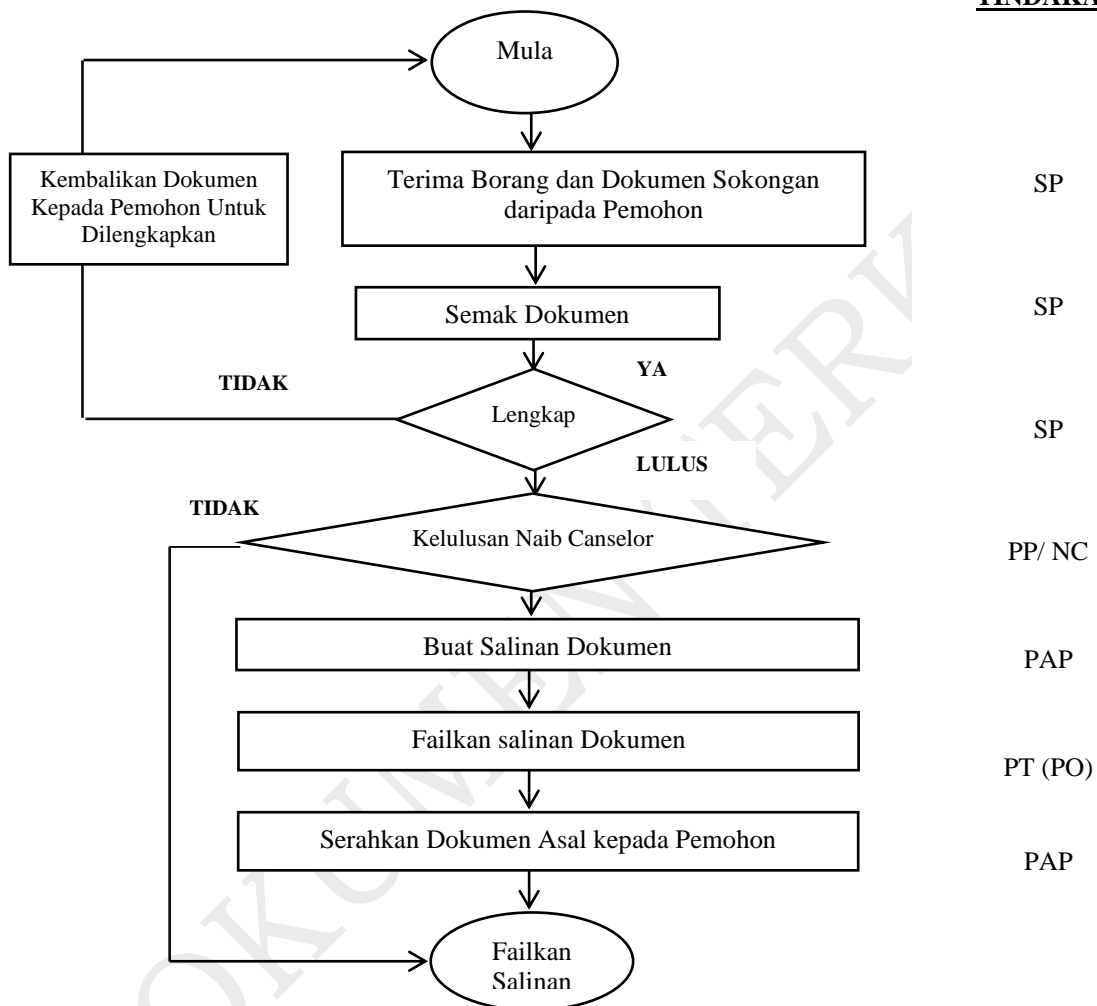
TINDAKA

Mula

Kembalikan Dokumen Kepada Pemohon Untuk Dilengkapkan

Terima Borang dan Dokumen Sokongan daripada Pemohon

SP

Semak Dokumen

SP

TIDAK

YA

Lengkap

SP

LULUS

TIDAK

Kelulusan Naib Canselor

PP/ NC

Buat Salinan Dokumen

PAP

Failkan salinan Dokumen

PT (PO)

Serahkan Dokumen Asal kepada Pemohon

PAP

Failkan Salinan

DOKUMEN TERKAWAL